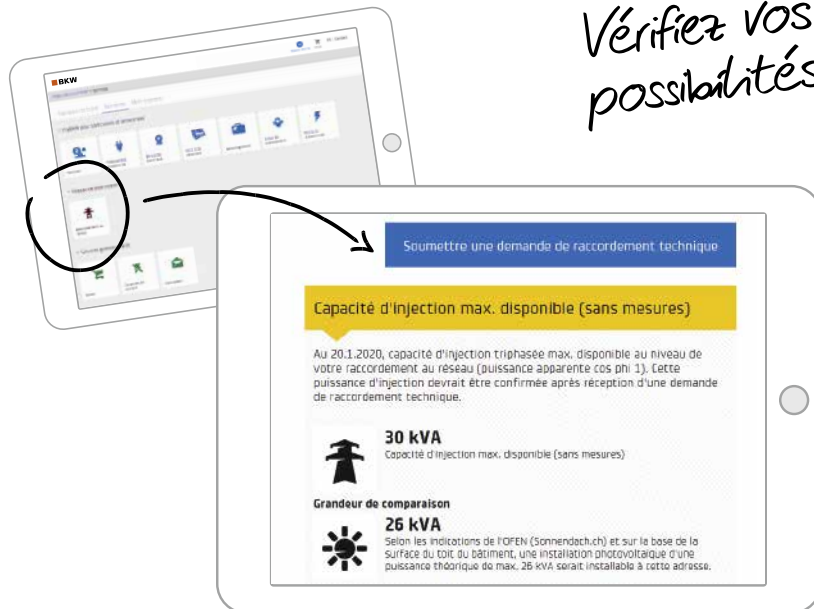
Vérifiez vos possibilités

BKW

Soumettre une demande de raccordement technique

Capacité d'injection max. disponible (sans mesures)

Au 20.1.2020, capacité d'injection triphasée max. disponible au niveau de votre raccordement au réseau (puissance apparente cos phi 1). Cette puissance d'injection devrait être confirmée après réception d'une demande de raccordement technique.

30 kVA
Capacité d'injection max. disponible (sans mesures)

Grandeur de comparaison

26 kVA
Selon les indications de l'OFEN (Sonnendach.ch) et sur la base de la surface du toit du bâtiment, une installation photovoltaïque d'une puissance théorique de max. 26 kVA serait installable à cette adresse.